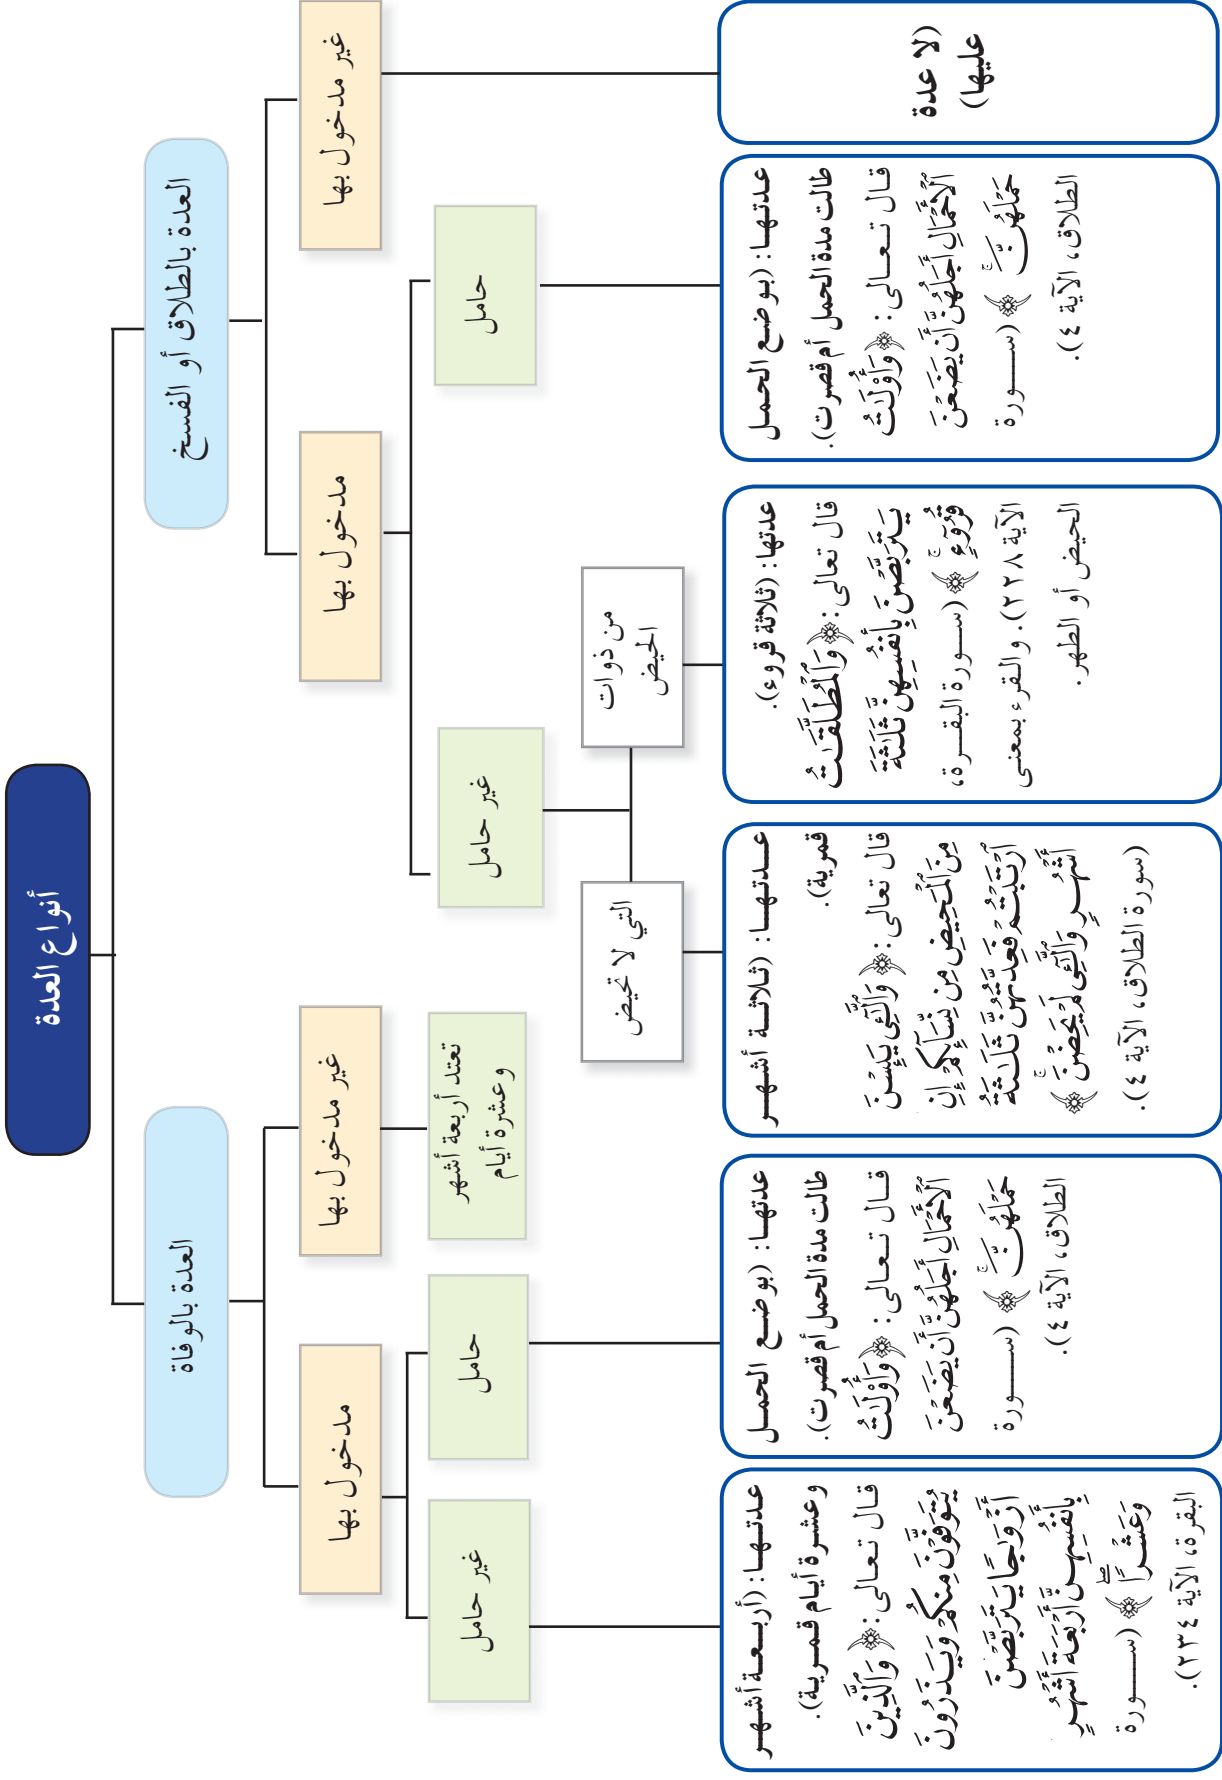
أنواع العدة

العدة بالطلاق أو الفسخ

غير مدخول بها

(لا عدة عليها)

مدخول بها

حامل

عدتها: (بوضع الحمل طالت مدة الحمل أم قصرت). قال تعالى: ﴿وَأُولَٰتُ الْأَحْمَالِ أَجَلُهُنَّ أَن يَضَعْنَ حَمْلَهُنَّ﴾ (سورة الطلاق، الآية ٤).

غير حامل

من ذوات الحيض

عدتها: (ثلاثة قروء). قال تعالى: ﴿وَالْمُطَلَّقَاتُ يَتَرَبَّصْنَ بِأَنفُسِهِنَّ ثَلَاثَةَ قُرُوءٍ﴾ (سورة البقرة، الآية ٢٢٨). والقرء بمعنى الحيض أو الطهر.

التي لا تحيض

عدتها: ثلاثة أشهر قمرية. قال تعالى: ﴿وَاللَّائِي يَئِسْنَ مِنَ الْمَحِيضِ مِن نِّسَائِكُمْ إِنِ ارْتَبْتُمْ فَعِدَّتُهُنَّ ثَلَاثَةُ أَشْهُرٍ وَاللَّائِي لَمْ يَحِضْنَ﴾ (سورة الطلاق، الآية ٤).

العدة بالوفاة

غير مدخول بها

تعتد أربعة أشهر وعشرة أيام

مدخول بها

حامل

عدتها: (بوضع الحمل طالت مدة الحمل أم قصرت). قال تعالى: ﴿وَأُولَٰتُ الْأَحْمَالِ أَجَلُهُنَّ أَن يَضَعْنَ حَمْلَهُنَّ﴾ (سورة الطلاق، الآية ٤).

غير حامل

عدتها: (أربعة أشهر وعشرة أيام قمرية). قال تعالى: ﴿وَالَّذِينَ يُتَوَفَّوْنَ مِنكُمْ وَيَذَرُونَ أَزْوَاجًا يَتَرَبَّصْنَ بِأَنفُسِهِنَّ أَرْبَعَةَ أَشْهُرٍ وَعَشْرًا﴾ (سورة البقرة، الآية ٢٣٤).